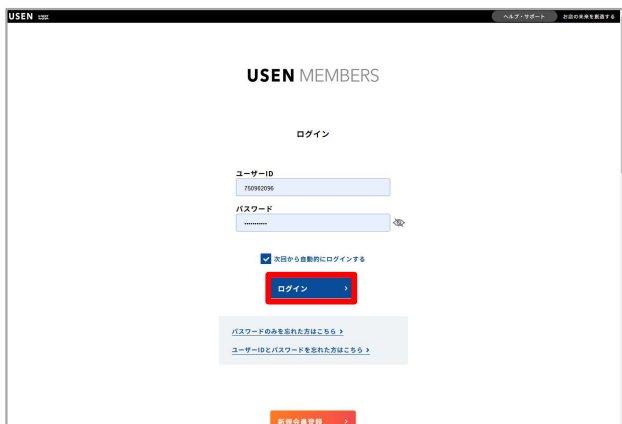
USEN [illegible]

ヘルプ・サポート

お店の未来を創造する

USEN MEMBERS

ログイン

ユーザーID

750982096

パスワード

••••••••••

次回から自動的にログインする

ログイン

パスワードのみを忘れた方はこちら

ユーザーIDとパスワードを忘れた方はこちら

新規会員登録